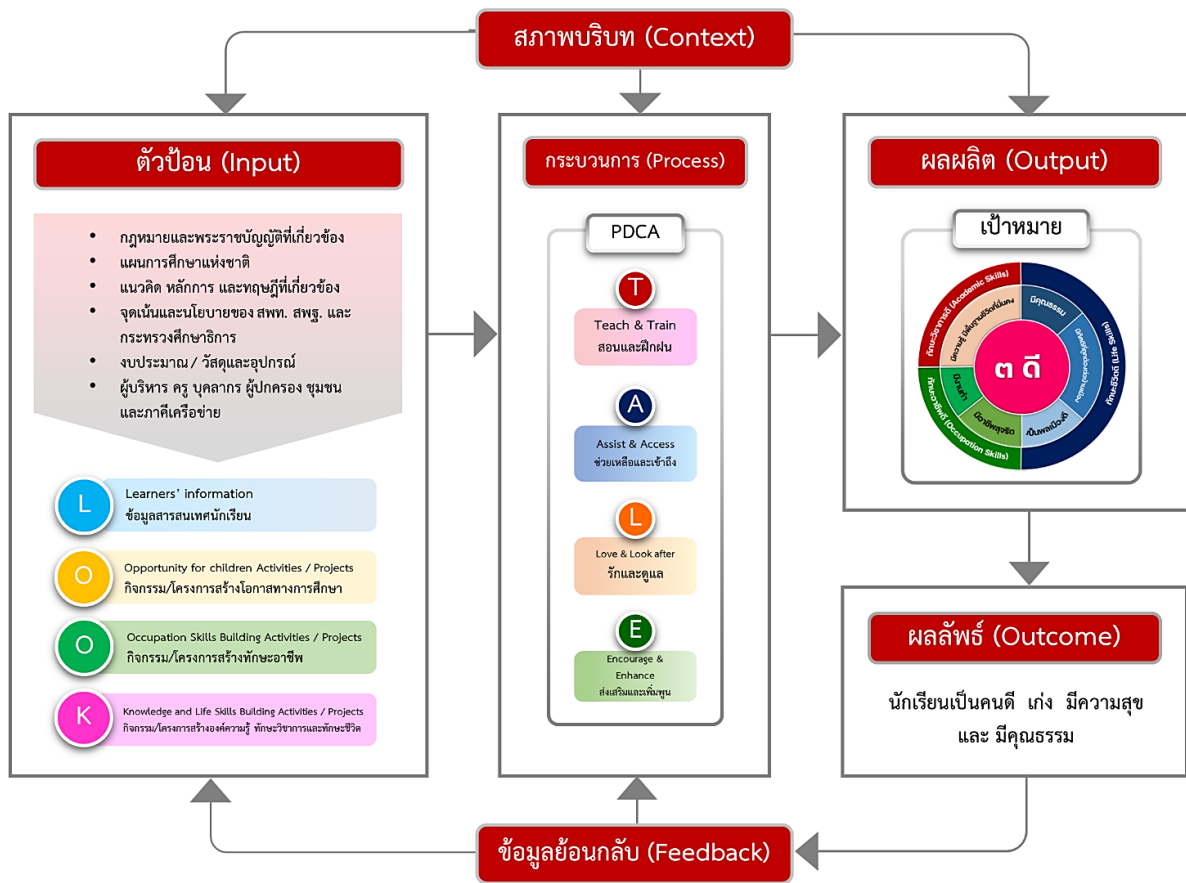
สภาพบริบท (Context)

ตัวป้อน (Input)

- กฎหมายและพระราชบัญญัติที่เกี่ยวข้อง
- แผนการศึกษาแห่งชาติ
- แนวคิด หลักการ และทฤษฎีที่เกี่ยวข้อง
- จุดเน้นและนโยบายของ สพท. สพฐ. และกระทรวงศึกษาธิการ
- งบประมาณ/ วัสดุและอุปกรณ์
- ผู้บริหาร ครู บุคลากร ผู้ปกครอง ชุมชน และภาคีเครือข่าย

L Learners' information
ข้อมูลสารสนเทศนักเรียน

O Opportunity for children Activities / Projects
กิจกรรม/โครงการสร้างโอกาสทางการศึกษา

O Occupation Skills Building Activities / Projects
กิจกรรม/โครงการสร้างทักษะอาชีพ

K Knowledge and Life Skills Building Activities / Projects
กิจกรรม/โครงการสร้างองค์ความรู้ ทักษะวิชาการและทักษะชีวิต

กระบวนการ (Process)

PDCA

T Teach & Train
สอนและฝึกฝน

A Assist & Access
ช่วยเหลือและเข้าถึง

L Love & Look after
รักและดูแล

E Encourage & Enhance
ส่งเสริมและเพิ่มพูน

ผลผลิต (Output)

เป้าหมาย

ทักษะวิชาการ (Academic Skills)
มีความรู้พื้นฐานชีวิตที่มั่นคง
มีคุณธรรม
มีทัศนคติที่ดีต่อบ้านเมือง
ทักษะชีวิต (Life Skills)
๓ ดี
มีงานทำ
มีอาชีพสุจริต
เป็นพลเมืองดี
ทักษะอาชีพ (Occupation Skills)

ผลลัพธ์ (Outcome)

นักเรียนเป็นคนดี เก่ง มีความสุข และ มีคุณธรรม

ข้อมูลย้อนกลับ (Feedback)